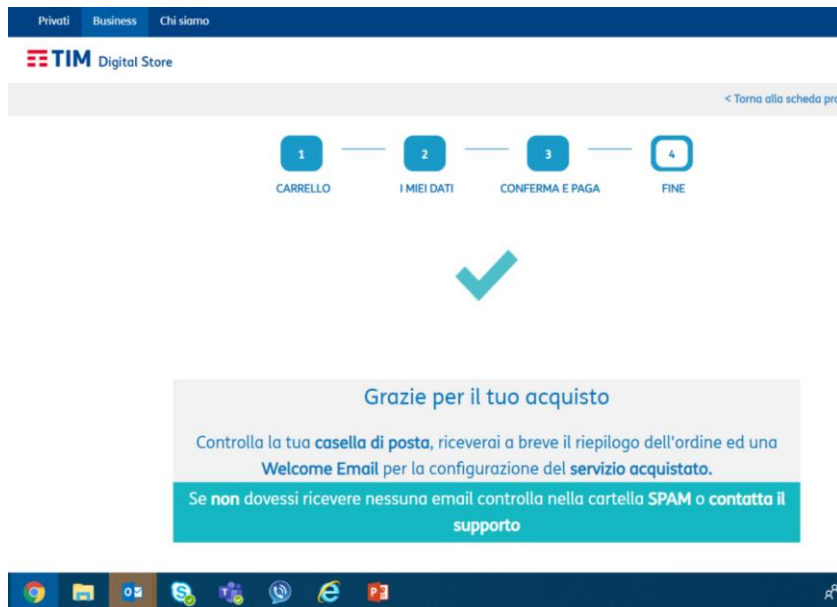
Privati Business Chi siamo

TIM Digital Store

< Torna alla scheda pr

1 CARRELLO
2 I MIEI DATI
3 CONFERMA E PAGA
4 FINE

Grazie per il tuo acquisto

Controlla la tua casella di posta, riceverai a breve il riepilogo dell'ordine ed una Welcome Email per la configurazione del servizio acquistato.

Se non dovessi ricevere nessuna email controlla nella cartella SPAM o contatta il supporto